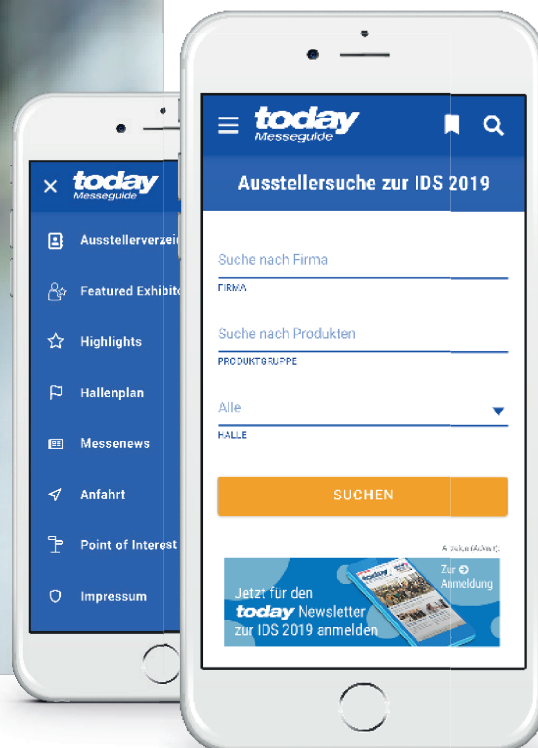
today
Messeguide

Ausstellerverzei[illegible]

Featured Exhibito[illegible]

Highlights

Hallenplan

Messenews

Anfahrt

Point of Interest

Impressum

today
Messeguide

Ausstellersuche zur IDS 2019

Suche nach Firma
FIRMA

Suche nach Produkten
PRODUKTGRUPPE

Alle
HALLE

SUCHEN

Anzeige (Advert)

Jetzt für den today Newsletter zur IDS 2019 anmelden

Zur Anmeldung

today